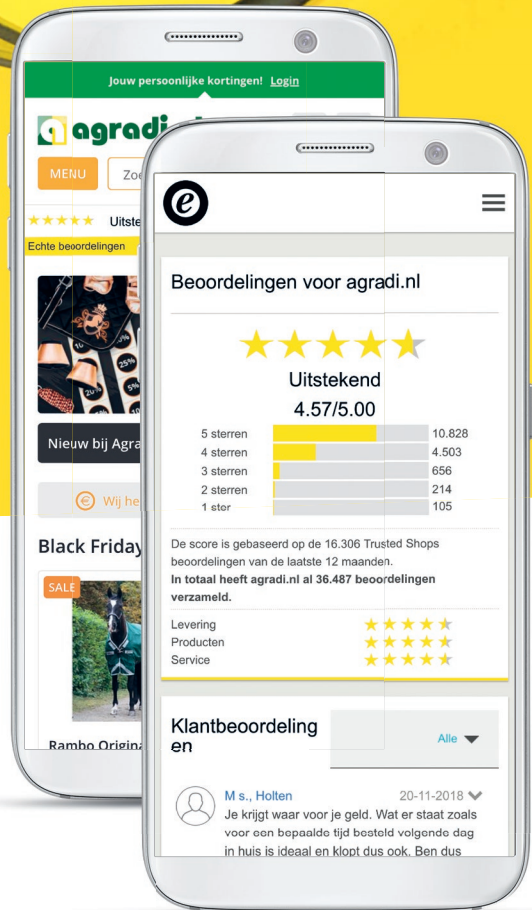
Jouw persoonlijke kortingen! Login

agradi

MENU Zoe

Uitste

Echte beoordelingen

25%

Nieuw bij Agra

Wij he

Black Friday

SALE

Rambo Origina

Beoordelingen voor agradi.nl

Uitstekend

4.57/5.00

| 5 sterren | 10.828 |
|---|---|
| 4 sterren | 4.503 |
| 3 sterren | 656 |
| 2 sterren | 214 |
| 1 ster | 105 |

De score is gebaseerd op de 16.306 Trusted Shops beoordelingen van de laatste 12 maanden.
In totaal heeft agradi.nl al 36.487 beoordelingen verzameld.

Levering
Producten
Service

Klantbeoordelingen

Alle

M s., Holten 20-11-2018
Je krijgt waar voor je geld. Wat er staat zoals voor een bepaalde tijd besteld volgende dag in huis is ideaal en klopt dus ook. Ben dus